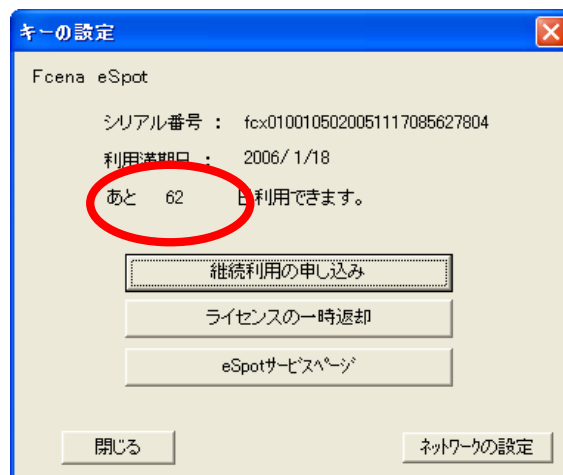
キーの設定

Fcena eSpot

シリアル番号 : fcx0100105020051117085627804

利用満期日 : 2006/ 1/18

あと 62 日利用できます。

継続利用の申し込み

ライセンスの一時返却

eSpotサービスページ

閉じる

ネットワークの設定